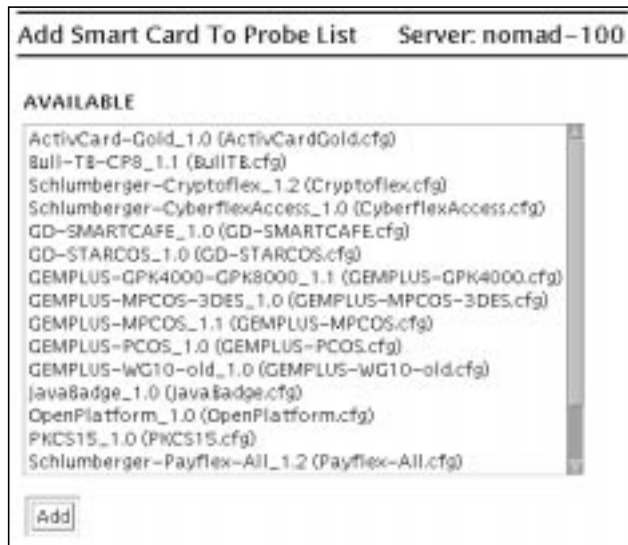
Add Smart Card To Probe List Server: nomad-100

AVAILABLE

ActivCard-Gold_1.0 (ActivCardGold.cfg)
Bull-TB-CP8_1.1 (BullTB.cfg)
Schlumberger-Cryptoflex_1.2 (Cryptoflex.cfg)
Schlumberger-CyberflexAccess_1.0 (CyberflexAccess.cfg)
GD-SMARTCAFE_1.0 (GD-SMARTCAFE.cfg)
GD-STARCOS_1.0 (GD-STARCOS.cfg)
GEMPLUS-GPK4000-GPK8000_1.1 (GEMPLUS-GPK4000.cfg)
GEMPLUS-MPCOS-3DES_1.0 (GEMPLUS-MPCOS-3DES.cfg)
GEMPLUS-MPCOS_1.1 (GEMPLUS-MPCOS.cfg)
GEMPLUS-PCOS_1.0 (GEMPLUS-PCOS.cfg)
GEMPLUS-WG10-old_1.0 (GEMPLUS-WG10-old.cfg)
JavaBadge_1.0 (JavaBadge.cfg)
OpenPlatform_1.0 (OpenPlatform.cfg)
PKCS15_1.0 (PKCS15.cfg)
Schlumberger-Payflex-All_1.2 (Payflex-All.cfg)

Add